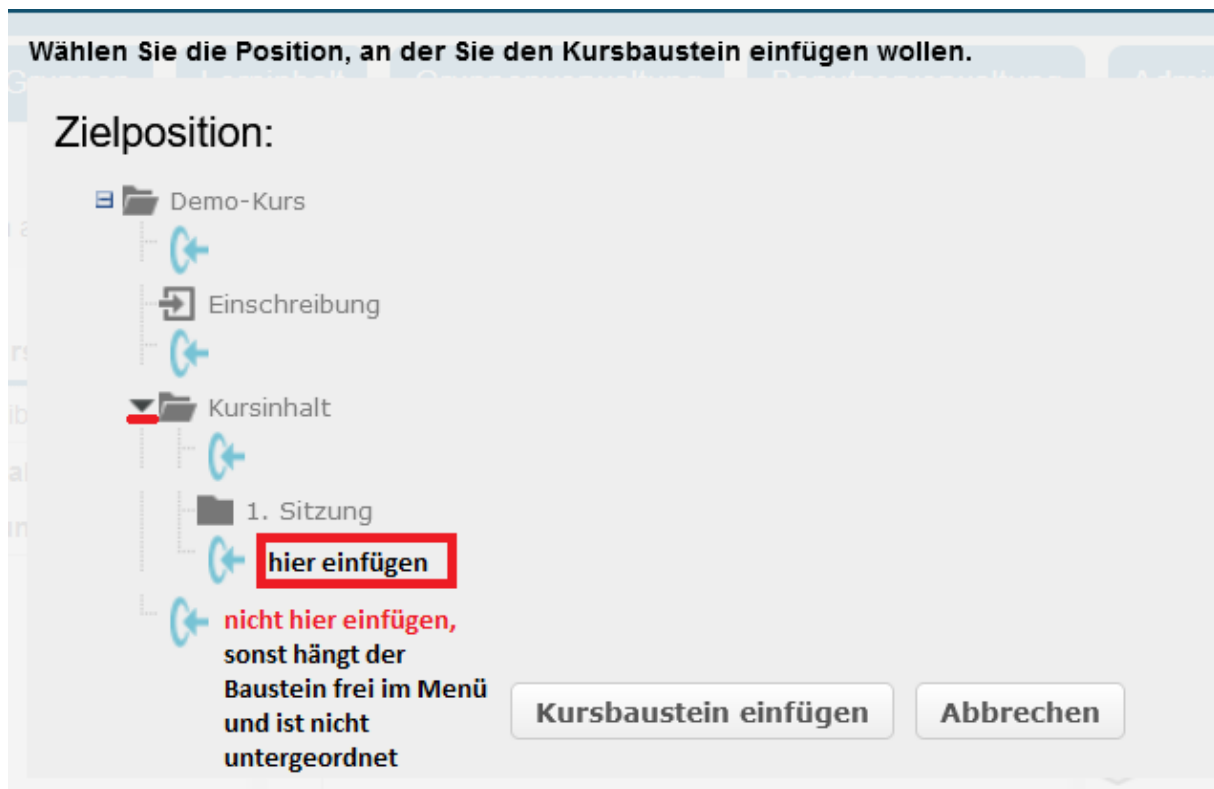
Wählen Sie die Position, an der Sie den Kursbaustein einfügen wollen.

Zielposition:

Demo-Kurs

Einschreibung

Kursinhalt

1. Sitzung

hier einfügen

nicht hier einfügen, sonst hängt der Baustein frei im Menü und ist nicht untergeordnet

Kursbaustein einfügen

Abbrechen